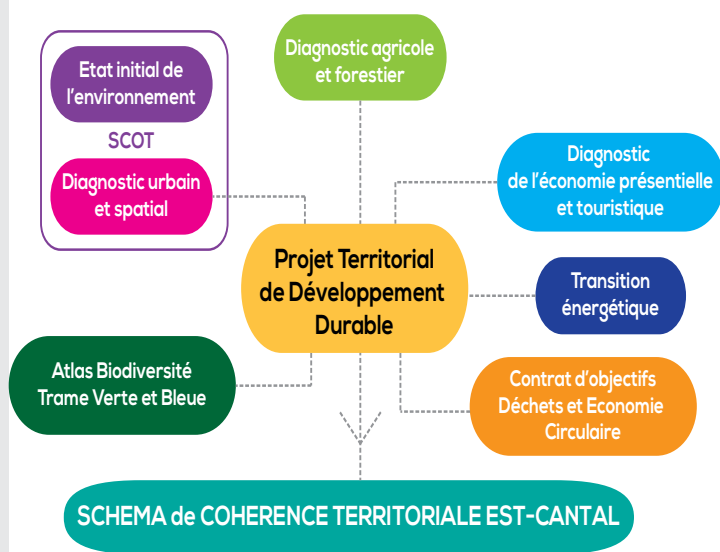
Etat initial de l'environnement

SCOT

Diagnostic urbain et spatial

Diagnostic agricole et forestier

Diagnostic de l'économie présentielle et touristique

Projet Territorial de Développement Durable

Transition énergétique

Atlas Biodiversité Trame Verte et Bleue

Contrat d'objectifs Déchets et Economie Circulaire

SCHEMA de COHERENCE TERRITORIALE EST-CANTAL